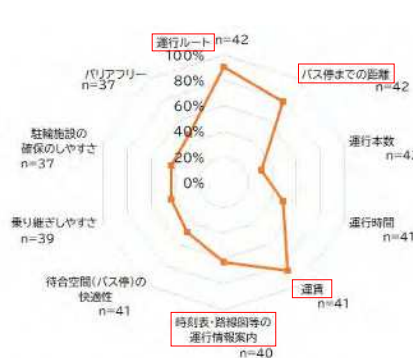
運行ルート n=42
100%
80%
60%
40%
20%
0%
バス停までの距離 n=42
運行本数 n=42
運行時間 n=41
運賃 n=41
時刻表・路線図等の運行情報案内 n=40
待合空間(バス停)の快適性 n=41
乗り継ぎしやすさ n=39
駐輪施設の確保のしやすさ n=37
バリアフリー n=37